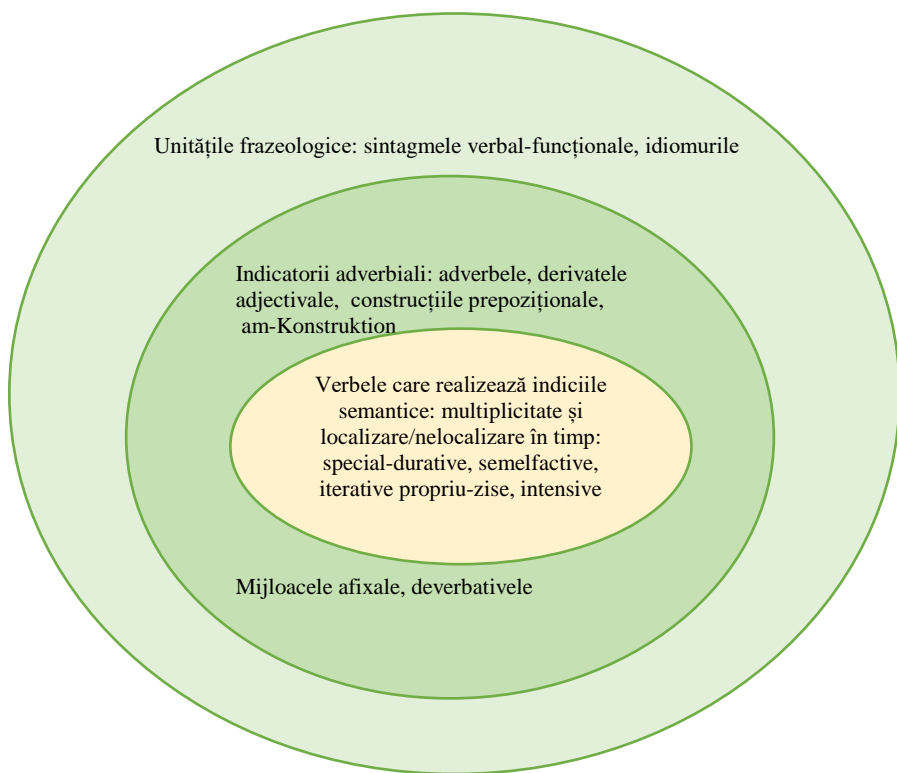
Unitățile frazeologice: sintagmele verbal-funcționale, idiomurile

Indicatorii adverbiali: adverbele, derivatele adjectivale, construcțiile prepoziționale, am-Konstruktion

Verbele care realizează indiciile semantice: multiplicitate și localizare/nelocalizare în timp: special-durative, semelfactive, iterative propriu-zise, intensive

Mijloacele afixale, deverbativele